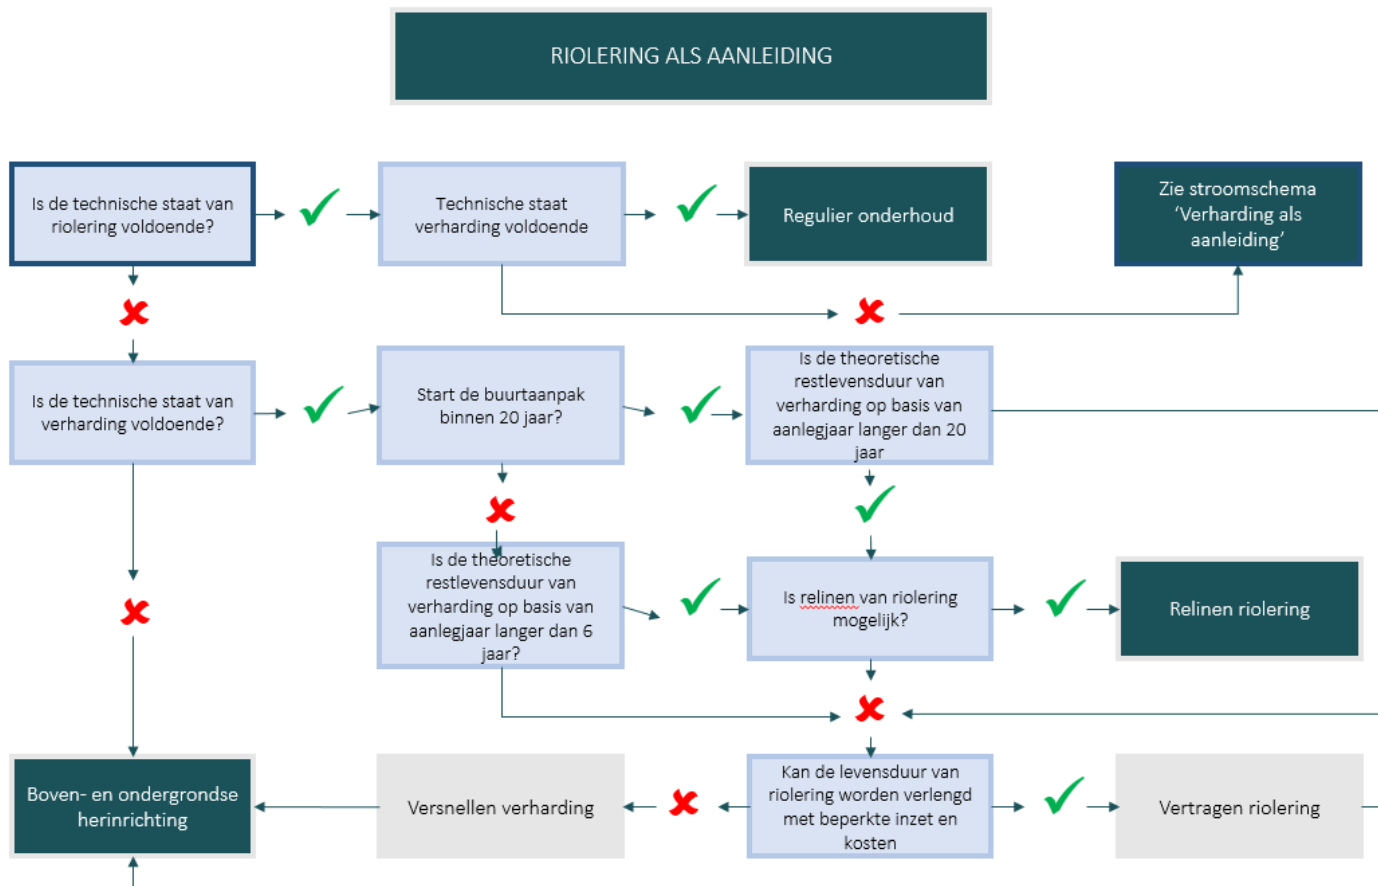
RIOLERING ALS AANLEIDING

Is de technische staat van riolering voldoende?

Technische staat verharding voldoende

Regulier onderhoud

Zie stroomschema 'Verharding als aanleiding'

Is de technische staat van verharding voldoende?

Start de buurtaanpak binnen 20 jaar?

Is de theoretische restlevensduur van verharding op basis van aanlegjaar langer dan 20 jaar

Is de theoretische restlevensduur van verharding op basis van aanlegjaar langer dan 6 jaar?

Is relinen van riolering mogelijk?

Relinen riolering

Boven- en ondergrondse herinrichting

Versnellen verharding

Kan de levensduur van riolering worden verlengd met beperkte inzet en kosten

Vertragen riolering